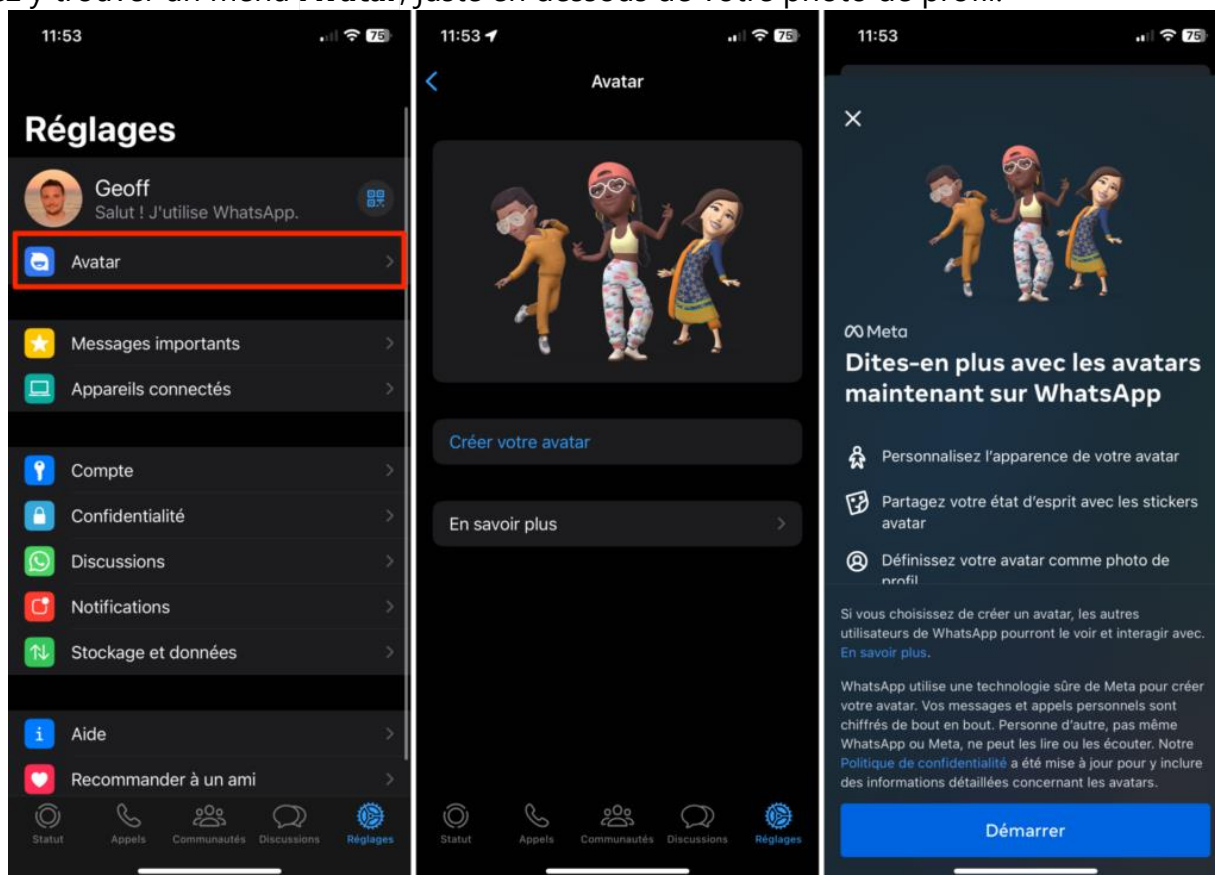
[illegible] y trouver un menu Avatar, juste en dessous de votre photo de profil.

11:53

75

Réglages

Geoff

Salut ! J'utilise WhatsApp.

Avatar

Messages importants

Appareils connectés

Compte

Confidentialité

Discussions

Notifications

Stockage et données

Aide

Recommander à un ami

Statut

Appels

Communautés

Discussions

Réglages

11:53

75

Avatar

Créer votre avatar

En savoir plus

Statut

Appels

Communautés

Discussions

Réglages

11:53

75

Meta

Dites-en plus avec les avatars maintenant sur WhatsApp

Personnalisez l'apparence de votre avatar

Partagez votre état d'esprit avec les stickers avatar

Définissez votre avatar comme photo de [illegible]

Si vous choisissez de créer un avatar, les autres utilisateurs de WhatsApp pourront le voir et interagir avec. En savoir plus.

WhatsApp utilise une technologie sûre de Meta pour créer votre avatar. Vos messages et appels personnels sont chiffrés de bout en bout. Personne d'autre, pas même WhatsApp ou Meta, ne peut les lire ou les écouter. Notre Politique de confidentialité a été mise à jour pour y inclure des informations détaillées concernant les avatars.

Démarrer